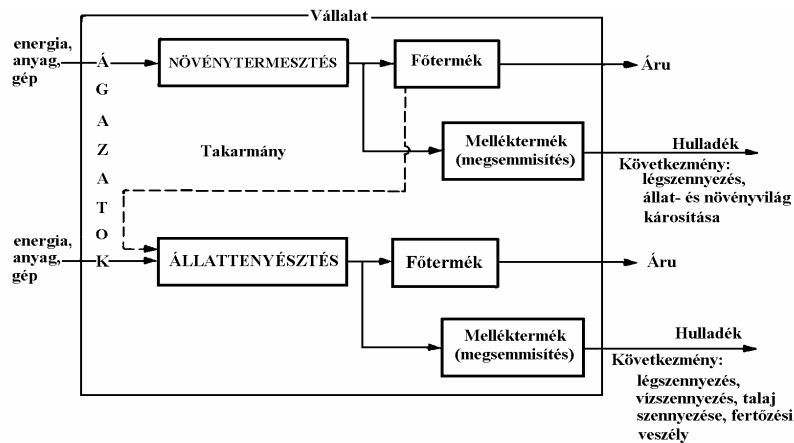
Vállalat

energia, anyag, gép

Á G A Z A T O K

NÖVÉNYTERMESZTÉS

Főtermék

Áru

Takarmány

Melléktermék (megsemmisítés)

Hulladék

Következmény: légszennyezés, állat- és növényvilág károsítása

energia, anyag, gép

ÁLLATTENYÉSZTÉS

Főtermék

Áru

Melléktermék (megsemmisítés)

Hulladék

Következmény: légszennyezés, vízszennyezés, talaj szennyezése, fertőzési veszély